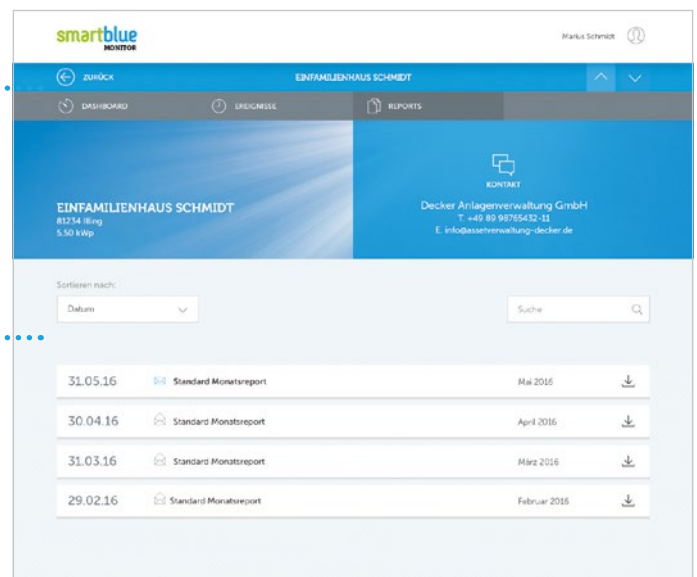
smartblue
MONITOR

Marius Schmidt

ZURÜCK

EINFAMILIENHAUS SCHMIDT

DASHBOARD

EREIGNISSE

REPORTS

EINFAMILIENHAUS SCHMIDT
81234 Illing
5.50 kWp

KONTAKT

Decker Anlagenverwaltung GmbH
T. +49 89 98765432-11
E. info@assetverwaltung-decker.de

Sortieren nach:

Datum

Suche

| 31.05.16 | Standard Monatsreport | Mai 2016 |
|---|---|---|
| 30.04.16 | Standard Monatsreport | April 2016 |
| 31.03.16 | Standard Monatsreport | März 2016 |
| 29.02.16 | Standard Monatsreport | Februar 2016 |